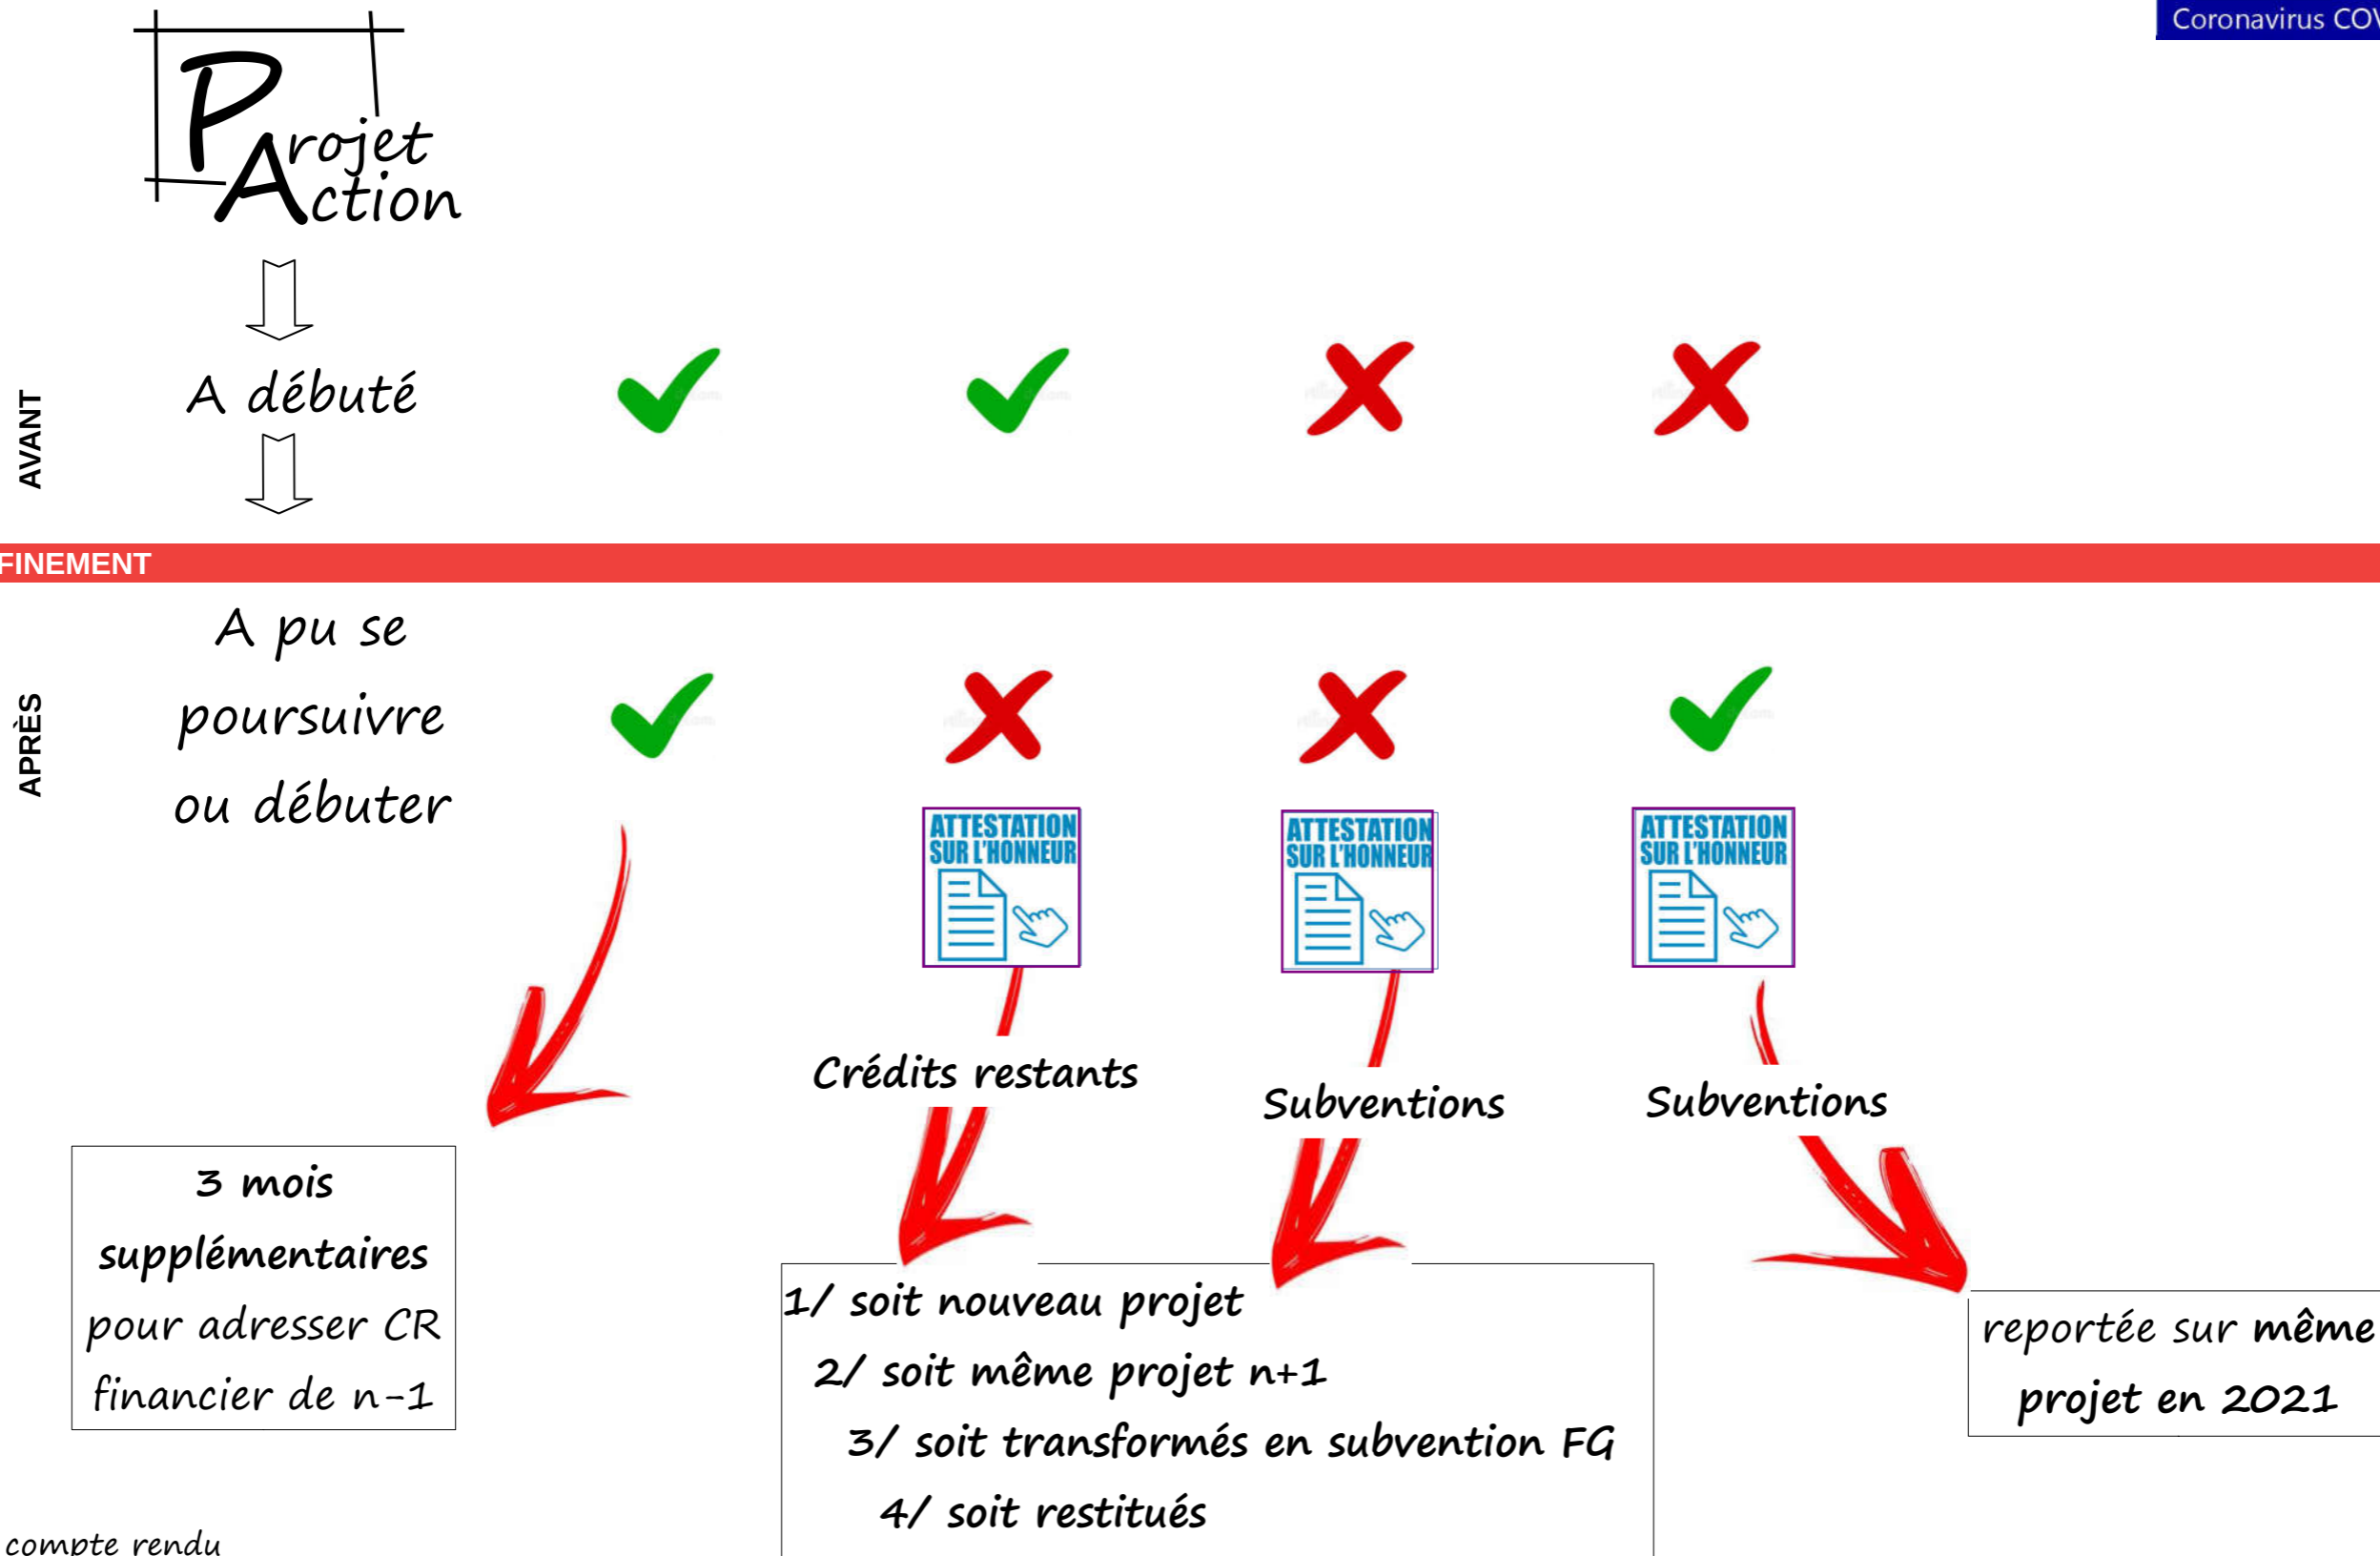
Coronavirus COV

Projet Action

AVANT

A débuté

FINEMENT

APRÈS

A pu se poursuivre ou débuter

ATTESTATION SUR L'HONNEUR

ATTESTATION SUR L'HONNEUR

ATTESTATION SUR L'HONNEUR

Crédits restants

Subventions

Subventions

3 mois supplémentaires pour adresser CR financier de n-1

1/ soit nouveau projet
2/ soit même projet n+1
3/ soit transformés en subvention FG
4/ soit restitués

reportée sur même projet en 2021

compte rendu